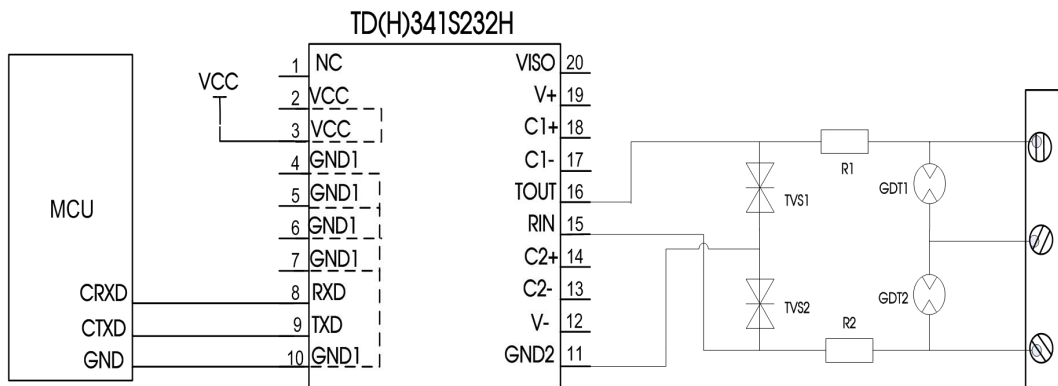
TD(H)341S232H

MCU
CRXD
CTXD
GND

VCC

1 NC
2 VCC
3 VCC
4 GND1
5 GND1
6 GND1
7 GND1
8 RXD
9 TXD
10 GND1

VISO 20
V+ 19
C1+ 18
C1- 17
TOUT 16
RIN 15
C2+ 14
C2- 13
V- 12
GND2 11

R1
TVS1
GDT1
TVS2
GDT2
R2